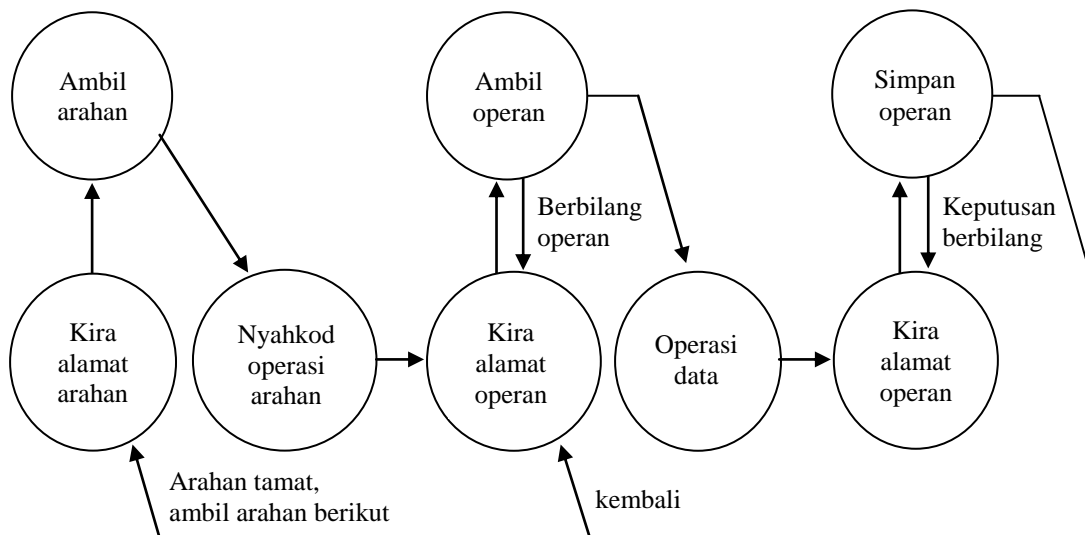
Ambil arahan

Ambil operan

Simpan operan

Berbilang operan

Keputusan berbilang

Kira alamat arahan

Nyahkod operasi arahan

Kira alamat operan

Operasi data

Kira alamat operan

Arahan tamat, ambil arahan berikut

kembali